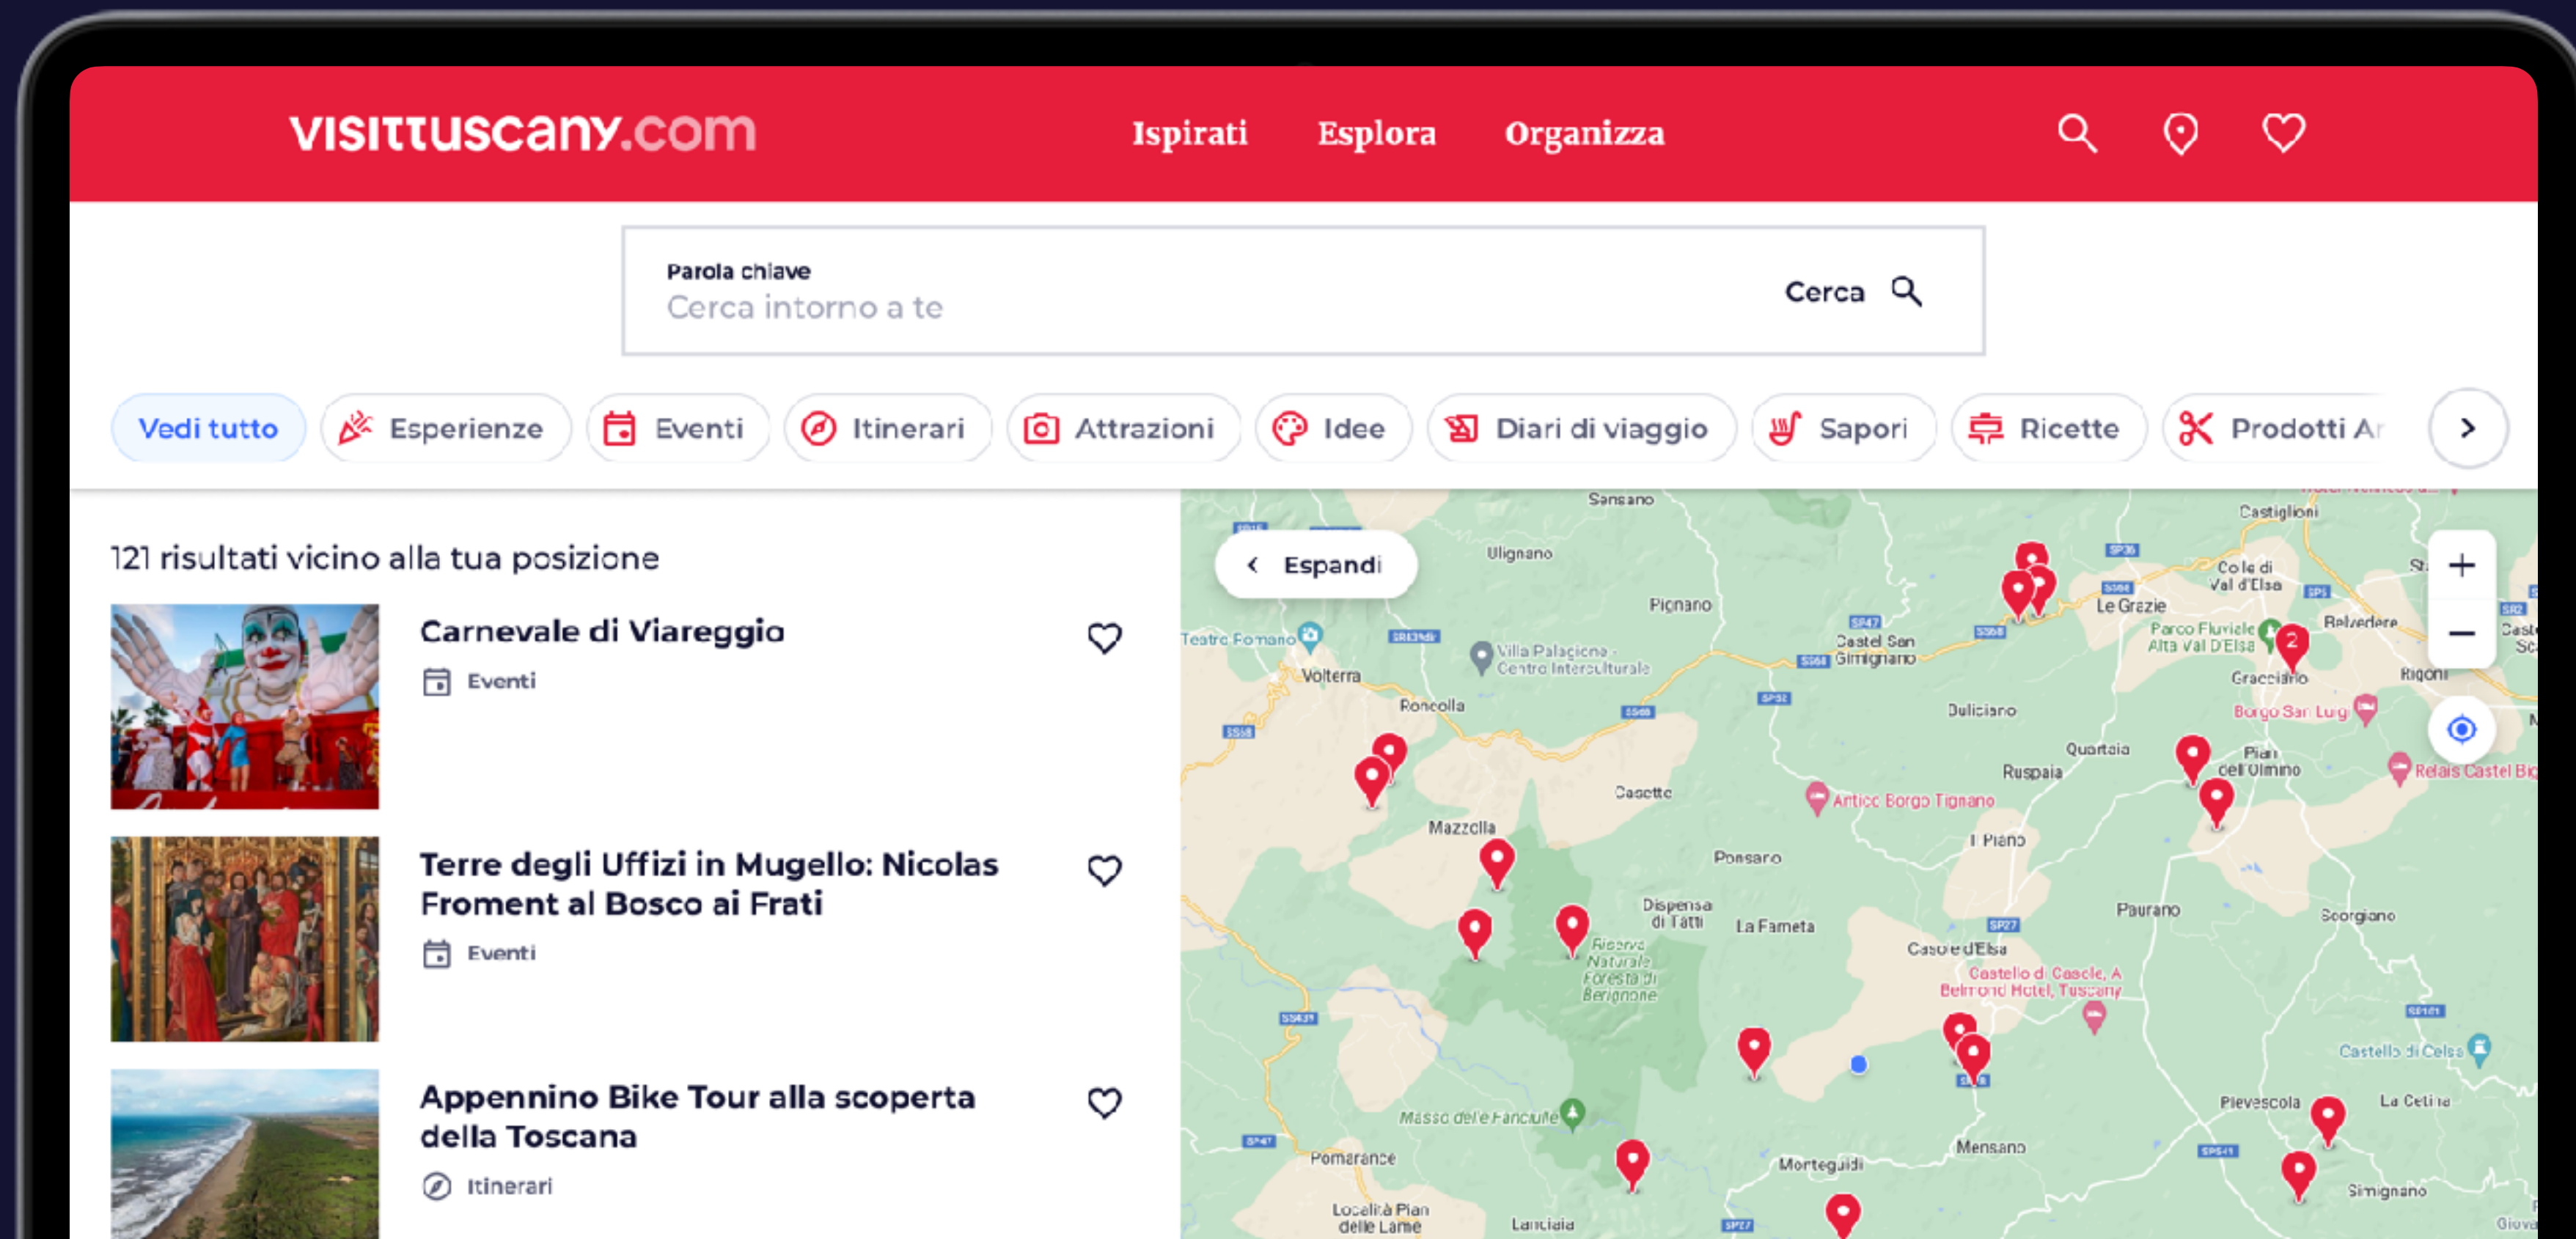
visittuscany.com

Ispirati Esplora Organizza

Parola chiave
Cerca intorno a te
Cerca

Vedi tutto | Esperienze | Eventi | Itinerari | Attrazioni | Idee | Diari di viaggio | Sapori | Ricette | Prodotti A

121 risultati vicino alla tua posizione

Carnevale di Viareggio
Eventi

Terre degli Uffizi in Mugello: Nicolas Froment al Bosco ai Frati
Eventi

Appennino Bike Tour alla scoperta della Toscana
Itinerari

Espandi

Sansano
Castiglioni
Ulignano
Colle di Val d'Elsa
Le Grazie
Pignano
Teatro Romano
Villa Palagione - Centro Interculturale
Castel San Gimignano
Parco Fluviale Alta Val D'Elsa
Belvedere
Volterra
Gracciano
Rigoni
Roncolla
Duliciano
Borgo San Luigi
Quartaia
Pian dell'Olmino
Ruspaia
Relais Castel Bi
Casette
Antico Borgo Tignano
Mazzolla
I Piano
Ponsano
Dispensa di Tatti
La Fameta
Paurano
Scorgiano
Riserva Naturale Foresta di Berignone
Casole d'Elsa
Castello di Casole, A Belmond Hotel, Tuscany
Castello di Celsa
Masso delle Fanciulle
Pievescola
La Ceti
Pomarance
Monteguidi
Mensano
Simignano
Località Pian delle Lame
Lanciaia